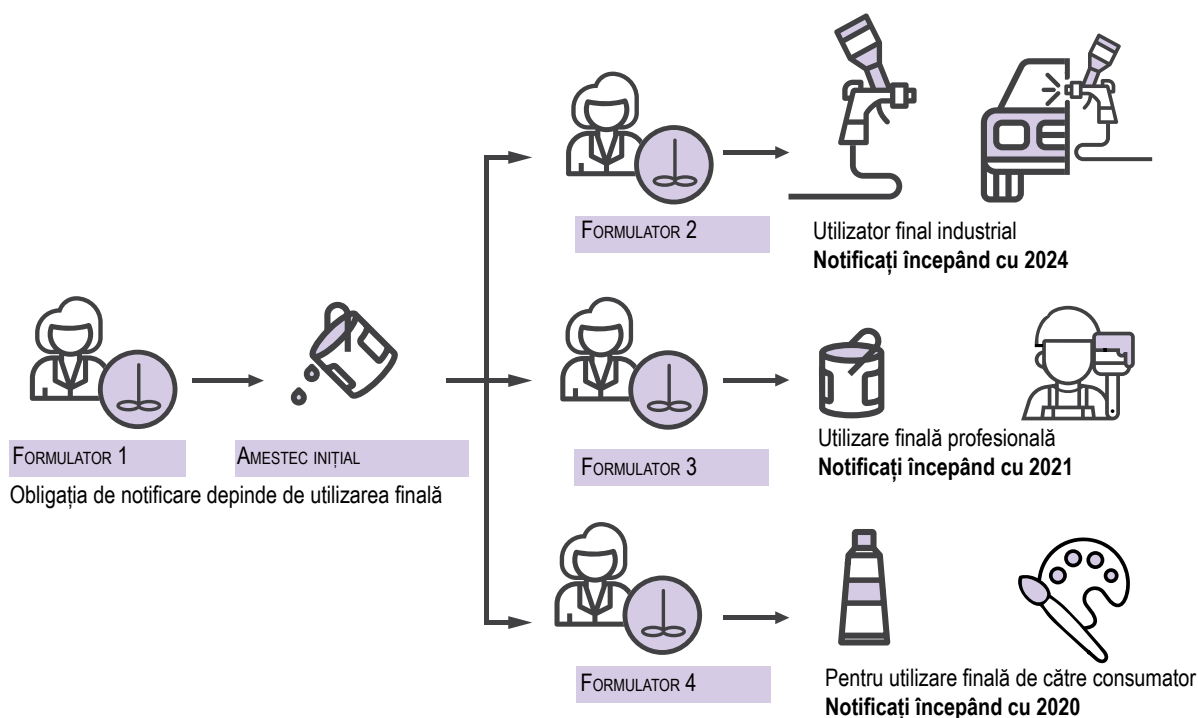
Formulator 2

Utilizator final industrial
**Notificați începând cu 2024**

Formulator 1

Amestec inițial

Obligația de notificare depinde de utilizarea finală

Formulator 3

Utilizare finală profesională
**Notificați începând cu 2021**

Formulator 4

Pentru utilizare finală de către consumator
**Notificați începând cu 2020**